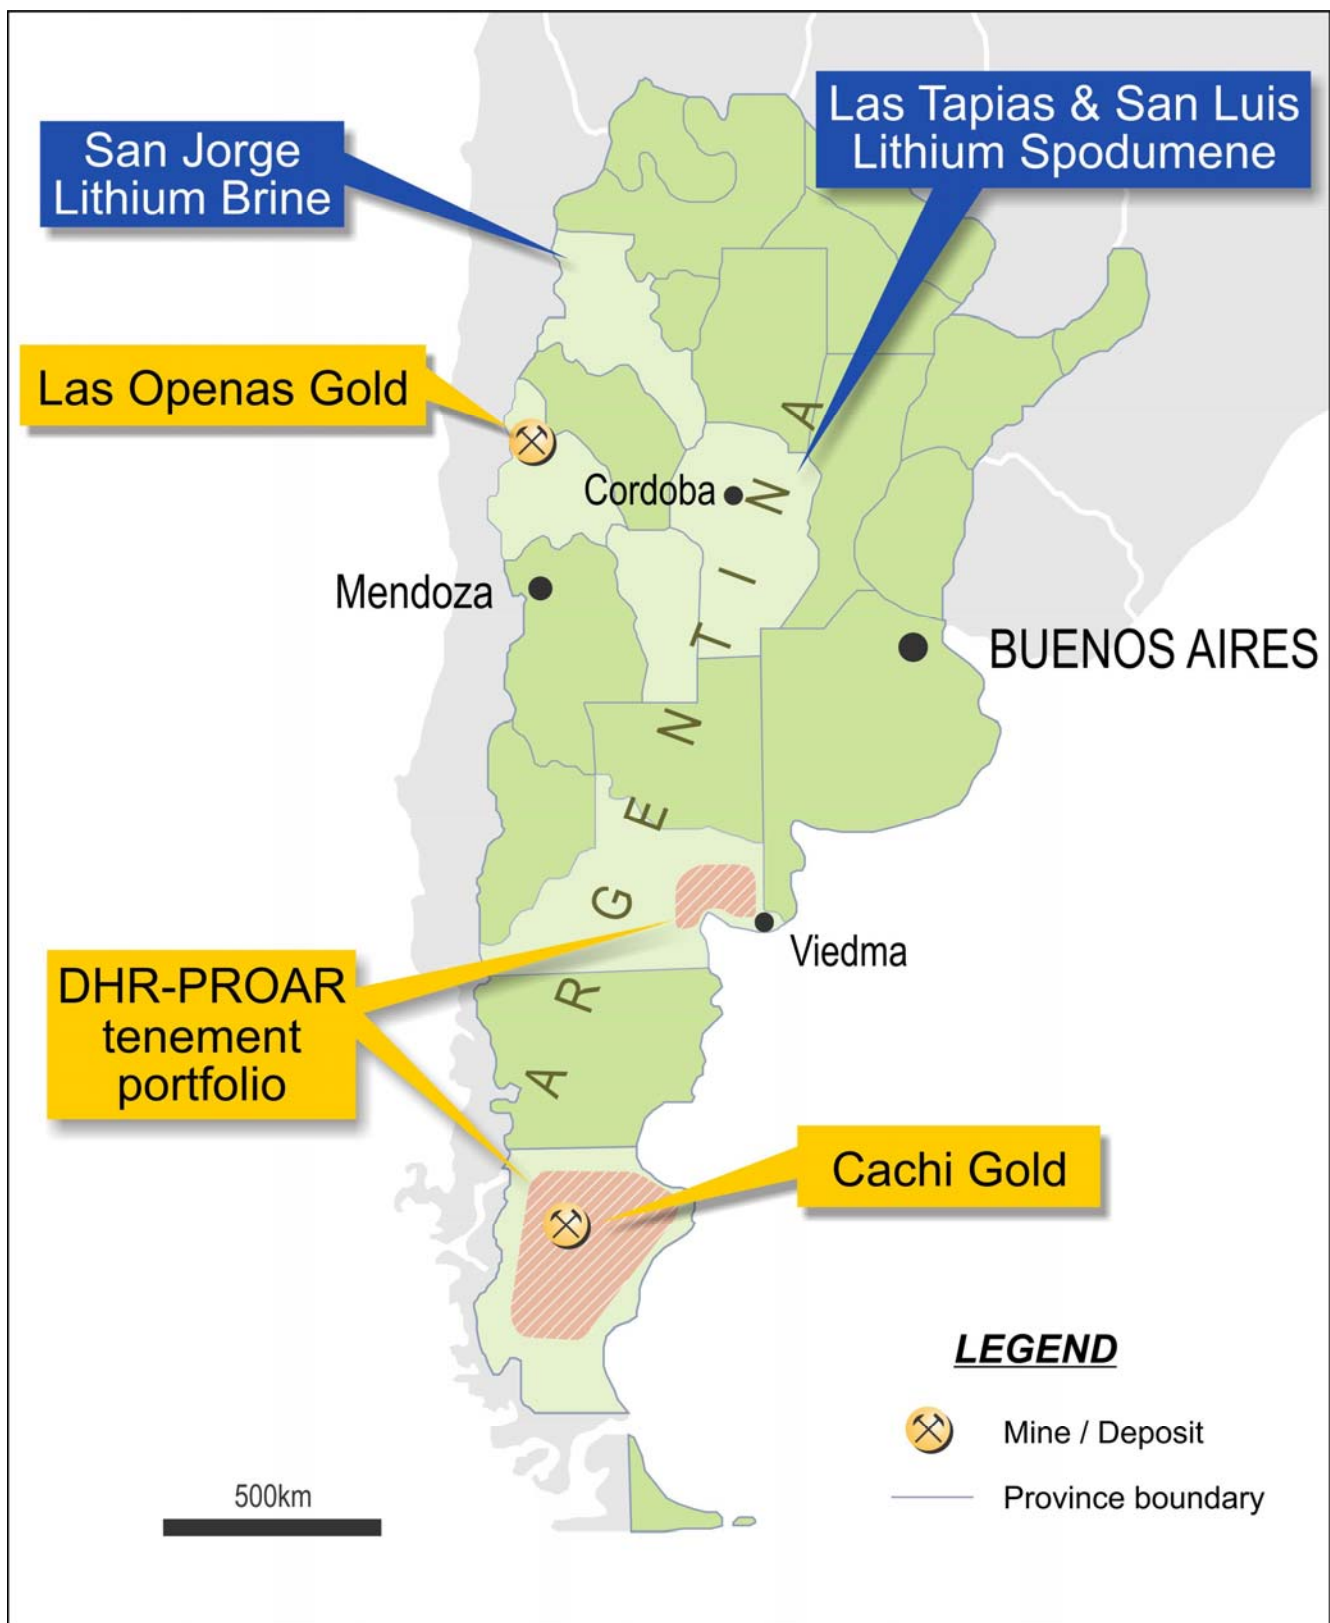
San Jorge Lithium Brine

Las Tapias & San Luis Lithium Spodumene

Las Openas Gold

Cordoba

Mendoza

BUENOS AIRES

ARGENTINA

Viedma

DHR-PROAR tenement portfolio

Cachi Gold

LEGEND

Mine / Deposit

Province boundary

500km